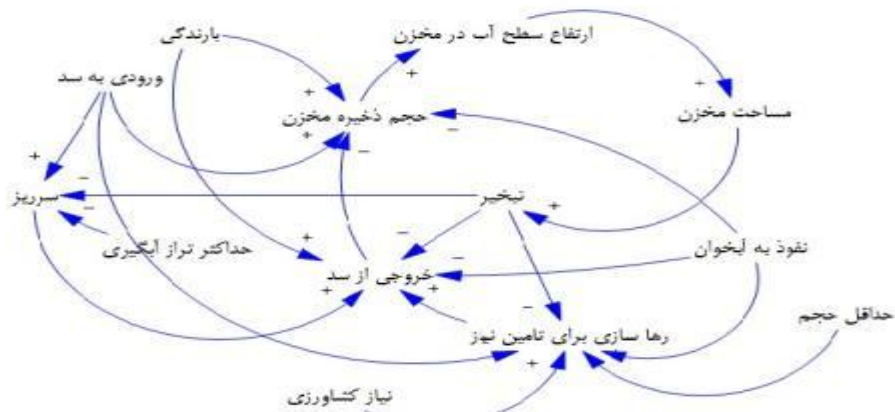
بارندگی
ارتفاع سطح آب در مخزن
ورودی به سد
+
حجم ذخیره مخزن
+
مساحت مخزن
+
+
−
−
سرریز
−
−
تبخیر
+
حداکثر تراز آبگیری
+
−
نفوذ به لیخوان
خروجی از سد
−
+
+
+
−
رها سازی برای تامین نیاز
حداقل حجم
+
نیاز کشاورزی